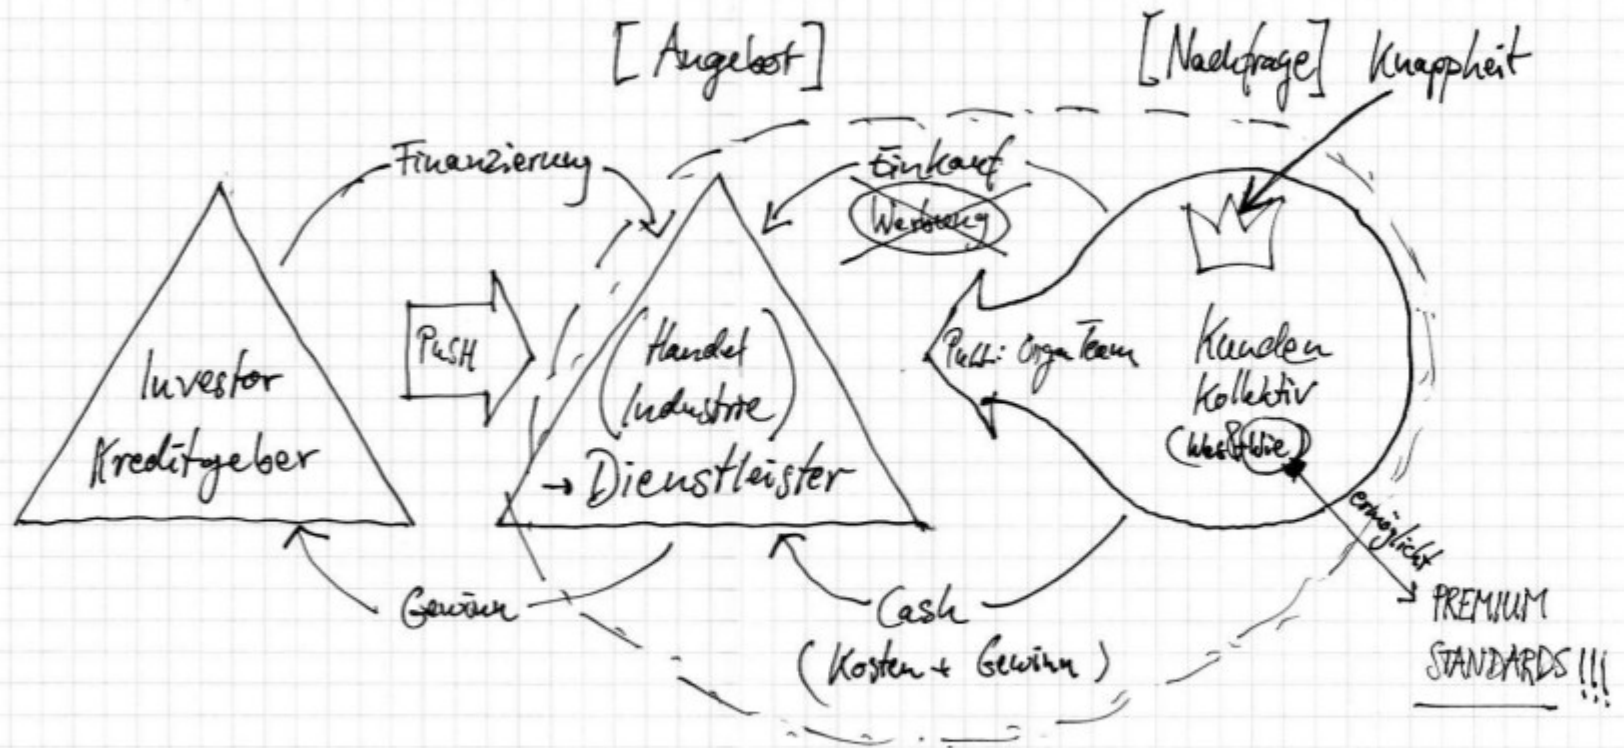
[Angebot]

[Nachfrage] Knappheit

Finanzierung

Einkauf

Werbung

PUSH

Investor Kreditgeber

(Handel Industrie)

→ Dienstleister

Pull: Orga Team

Kunden Kollektiv (Wertschöpfung)

ermöglicht

PREMIUM STANDARDS !!!

Gewinn

Cash (Kosten + Gewinn)